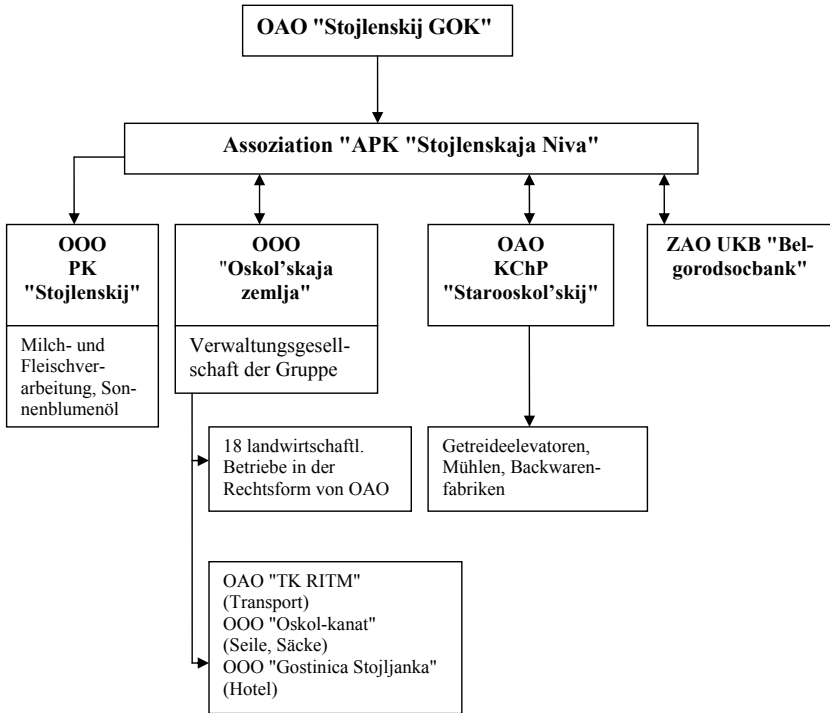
OAO "Stojlenskij GOK"

Assoziation "APK "Stojlenskaja Niva"

OOO PK "Stojlenskij"

Milch- und Fleischverarbeitung, Sonnenblumenöl

OOO "Oskol'skaja zemlja"

Verwaltungsgesellschaft der Gruppe

OAO KChP "Starooskol'skij"

ZAO UKB "Belgorodsocbank"

18 landwirtschaftl. Betriebe in der Rechtsform von OAO

Getreideelevatoren, Mühlen, Backwarenfabriken

OAO "TK RITM" (Transport)
OOO "Oskol-kanat" (Seile, Säcke)
OOO "Gostinica Stojljanka" (Hotel)